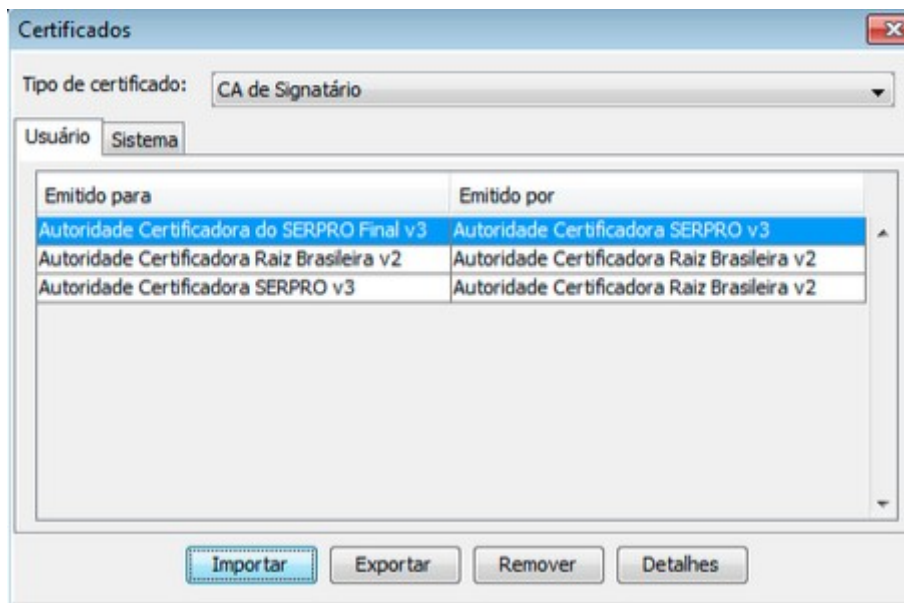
Certificados

Tipo de certificado: CA de Signatário

Usuário Sistema

| Emitido para | Emitido por |
|---|---|
| Autoridade Certificadora do SERPRO Final v3 | Autoridade Certificadora SERPRO v3 |
| Autoridade Certificadora Raiz Brasileira v2 | Autoridade Certificadora Raiz Brasileira v2 |
| Autoridade Certificadora SERPRO v3 | Autoridade Certificadora Raiz Brasileira v2 |

Importar Exportar Remover Detalhes